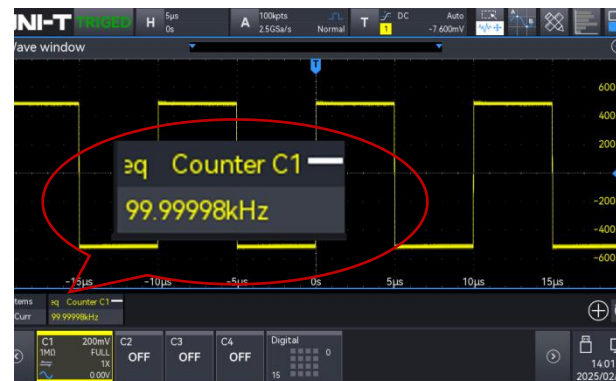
NI-T TRIGED H 5µs 0s A 100kpts 2.5GSa/s Normal T DC 1 Auto -7.600mV

Vave window

T

600
400
200
-200
-400
-600

eq Counter C1
99.99998kHz

-15µs -10µs -5µs 0s 5µs 10µs 15µs

Items eq Counter C1
Curr 99.99998kHz

C1 200mV 1MΩ FULL 1X 0.00V
C2 OFF
C3 OFF
C4 OFF
Digital 0 15

14:01
2025/02